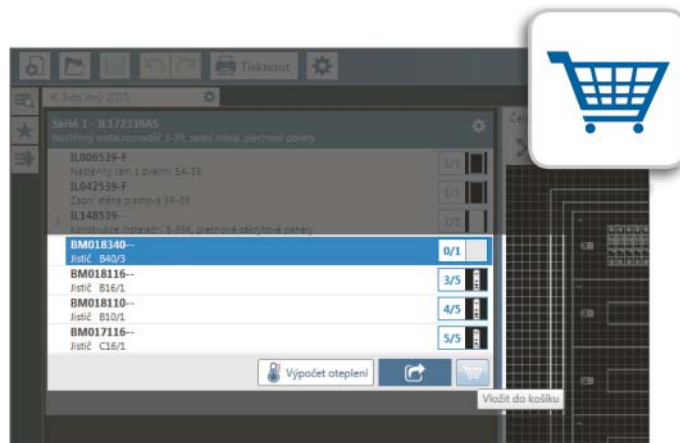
Tisknout

Info dny 2015

Skříň 1 - IL172339AS
Nástěnný instalační rozvaděč 3-39, zadní stěna, plechové panely

IL006539-F
Nástěnný rám s dveřmi 5A-39
1/1

IL042539-F
Zadní stěna plechová 3S-39
1/1

IL148539--
Konstrukce instalační 3-39S, plechové zaslepovací panely
1/1

BM018340--
Jistič B40/3
0/1

BM018116--
Jistič B16/1
3/5

BM018110--
Jistič B10/1
4/5

BM017116--
Jistič C16/1
5/5

Výpočet oteplení

Vložit do košíku